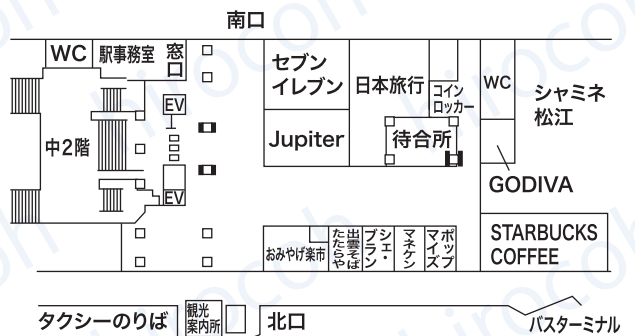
南口

WC
駅事務室
窓口
EV
EV
中2階
セブンイレブン
日本旅行
コインロッカー
WC
シャミネ松江
Jupiter
待合所
GODIVA
おみやげ楽市
出雲そばたたや
ブランシェ・
マネケン
ポップマイズ
STARBUCKS COFFEE
タクシーのりば
観光案内所
北口
バスターミナル